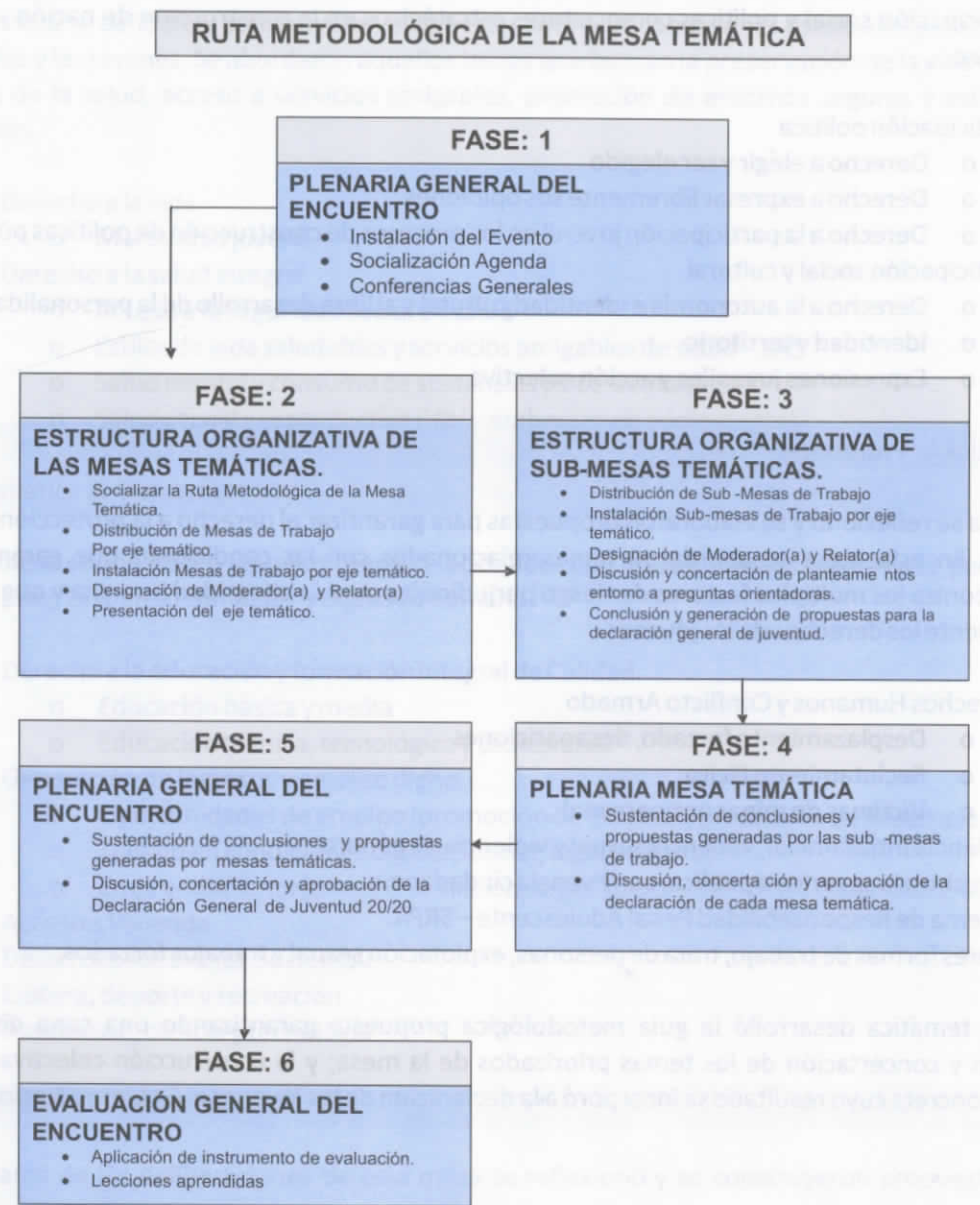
RUTA METODOLÓGICA DE LA MESA TEMÁTICA

FASE: 1

PLENARIA GENERAL DEL ENCUENTRO
• Instalación del Evento
• Socialización Agenda
• Conferencias Generales

FASE: 2

ESTRUCTURA ORGANIZATIVA DE LAS MESAS TEMÁTICAS.
• Socializar la Ruta Metodológica de la Mesa Temática.
• Distribución de Mesas de Trabajo Por eje temático.
• Instalación Mesas de Trabajo por eje temático.
• Designación de Moderador(a) y Relator(a)
• Presentación del eje temático.

FASE: 3

ESTRUCTURA ORGANIZATIVA DE SUB-MESAS TEMÁTICAS.
• Distribución de Sub -Mesas de Trabajo
• Instalación Sub-mesas de Trabajo por eje temático.
• Designación de Moderador(a) y Relator(a)
• Discusión y concertación de planteamie ntos entorno a preguntas orientadoras.
• Conclusión y generación de propuestas para la declaración general de juventud.

FASE: 5

PLENARIA GENERAL DEL ENCUENTRO
• Sustentación de conclusiones y propuestas generadas por mesas temáticas.
• Discusión, concertación y aprobación de la Declaración General de Juventud 20/20

FASE: 4

PLENARIA MESA TEMÁTICA
• Sustentación de conclusiones y propuestas generadas por las sub -mesas de trabajo.
• Discusión, concerta ción y aprobación de la declaración de cada mesa temática.

FASE: 6

EVALUACIÓN GENERAL DEL ENCUENTRO
• Aplicación de instrumento de evaluación.
• Lecciones aprendidas